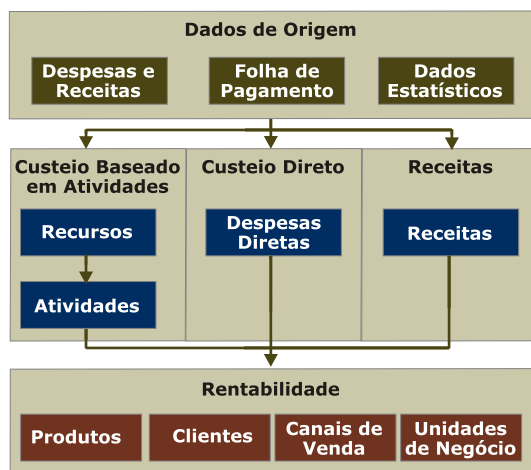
Dados de Origem

Despesas e Receitas

Folha de Pagamento

Dados Estatísticos

Custeio Baseado em Atividades

Custeio Direto

Receitas

Recursos

Despesas Diretas

Receitas

Atividades

Rentabilidade

Produtos

Clientes

Canais de Venda

Unidades de Negócio